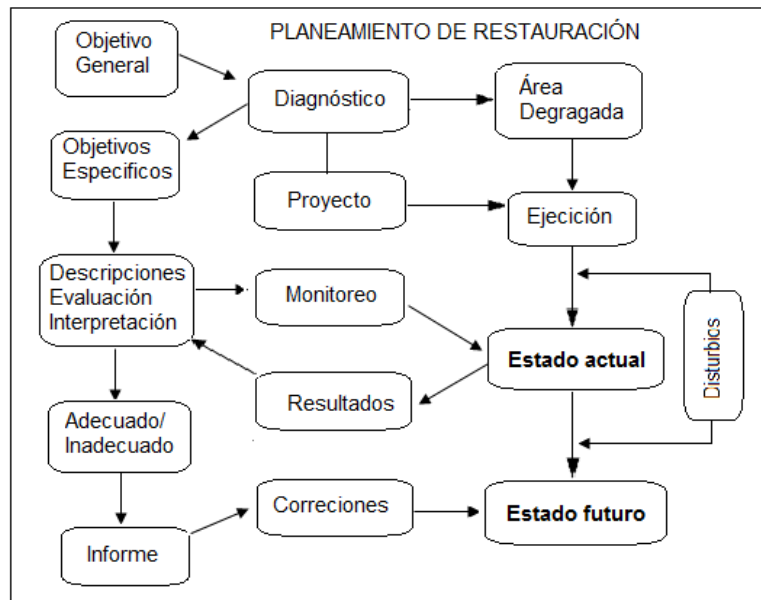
PLANEAMIENTO DE RESTAURACIÓN

Objetivo General

Diagnóstico

Área Degragada

Objetivos Especificos

Proyecto

Ejecición

Descripciones Evaluación Interpretación

Monitoreo

Disturbics

Estado actual

Resultados

Adecuado/ Inadecuado

Correciones

Estado futuro

Informe